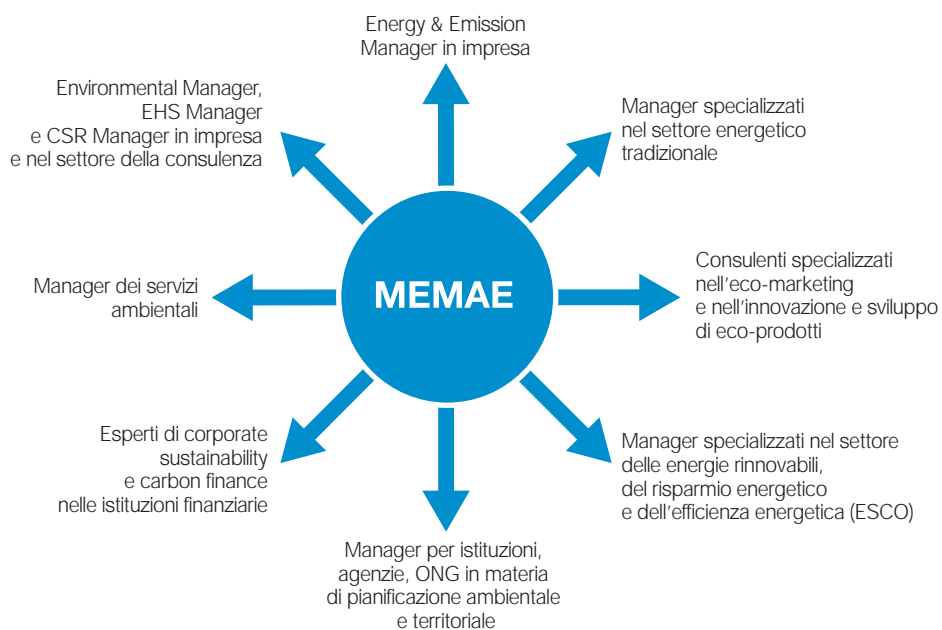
MEMAE

Energy & Emission Manager in impresa

Manager specializzati nel settore energetico tradizionale

Consulenti specializzati nell'eco-marketing e nell'innovazione e sviluppo di eco-prodotti

Manager specializzati nel settore delle energie rinnovabili, del risparmio energetico e dell'efficienza energetica (ESCO)

Manager per istituzioni, agenzie, ONG in materia di pianificazione ambientale e territoriale

Esperti di corporate sustainability e carbon finance nelle istituzioni finanziarie

Manager dei servizi ambientali

Environmental Manager, EHS Manager e CSR Manager in impresa e nel settore della consulenza